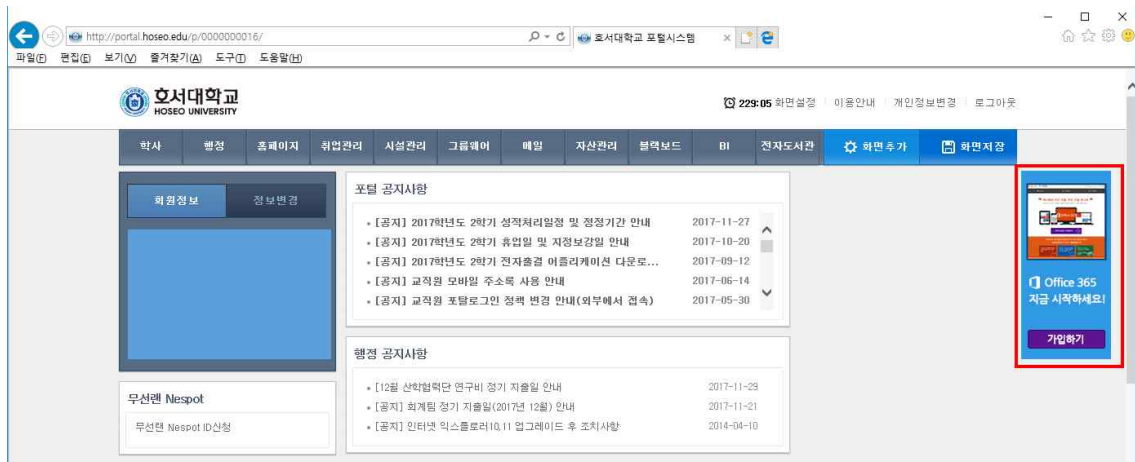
http://portal.hoseo.edu/p/0000000016/

호서대학교 포털시스템

파일(F) 편집(E) 보기(V) 즐겨찾기(A) 도구(T) 도움말(H)

호서대학교
HOSEO UNIVERSITY

229:05 화면설정 | 이용안내 | 개인정보변경 | 로그아웃

학사 | 행정 | 홈페이지 | 취업관리 | 시설관리 | 그룹웨어 | 메일 | 자산관리 | 블랙보드 | BI | 전자도서관 | 화면추가 | 화면저장

회원정보 | 정보변경

포털 공지사항

- [공지] 2017학년도 2학기 성적처리일정 및 정정기간 안내 2017-11-27
- [공지] 2017학년도 2학기 휴업일 및 지정보강일 안내 2017-10-20
- [공지] 2017학년도 2학기 전자출결 어플리케이션 다운로... 2017-09-12
- [공지] 교직원 모바일 주소록 사용 안내 2017-06-14
- [공지] 교직원 포탈로그인 정책 변경 안내(외부에서 접속) 2017-05-30

Office 365
지금 시작하세요!

가입하기

행정 공지사항

- [12월 산학협력단 연구비] 정기 지출일 안내 2017-11-29
- [공지] 회계팀 정기 지출일(2017년 12월) 안내 2017-11-21
- [공지] 인터넷 익스플로러10,11 업그레이드 후 조치사항 2014-04-10

무선랜 Nespot

무선랜 Nespot ID신청